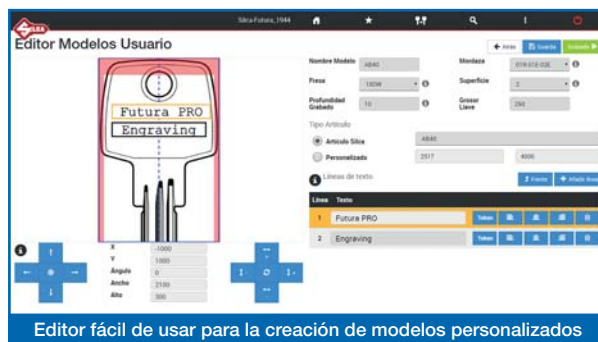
SILCA
Silca Futura_1944

Editor Modelos Usuario

← Atrás
Guarda
Grabado ▶

Futura PRO
Engraving

Nombre Modelo: A840
Mordaza: 01R-01E-02E
Fresa: 180W
Superficie: 2
Profundidad Grabado: 10
Grosor Llave: 290

Tipo Artículo
Artículo Silca: A840
Personalizado: 2517 | 4000

Líneas de texto
Fuente
+ Añadir línea

| Línea | Texto | | | | | | |
|---|---|---|---|---|---|---|---|
| 1 | Futura PRO | Token | | | | | |
| 2 | Engraving | Token | | | | | |

X: -1000
Y: 1000
Ángulo: 0
Ancho: 2100
Alto: 300

Editor fácil de usar para la creación de modelos personalizados